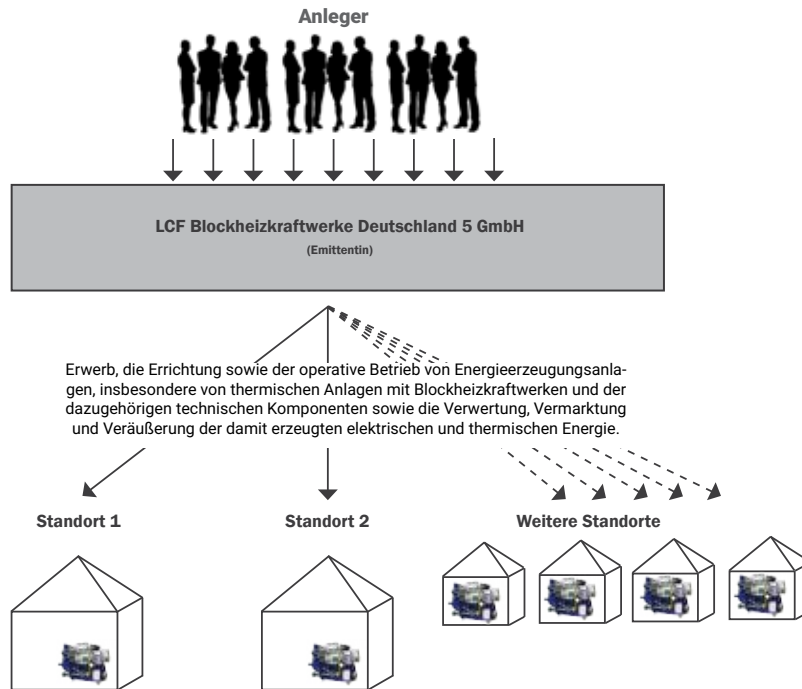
Anleger

LCF Blockheizkraftwerke Deutschland 5 GmbH
(Emittentin)

Erwerb, die Errichtung sowie der operative Betrieb von Energieerzeugungsanlagen, insbesondere von thermischen Anlagen mit Blockheizkraftwerken und der dazugehörigen technischen Komponenten sowie die Verwertung, Vermarktung und Veräußerung der damit erzeugten elektrischen und thermischen Energie.

Standort 1

Standort 2

Weitere Standorte